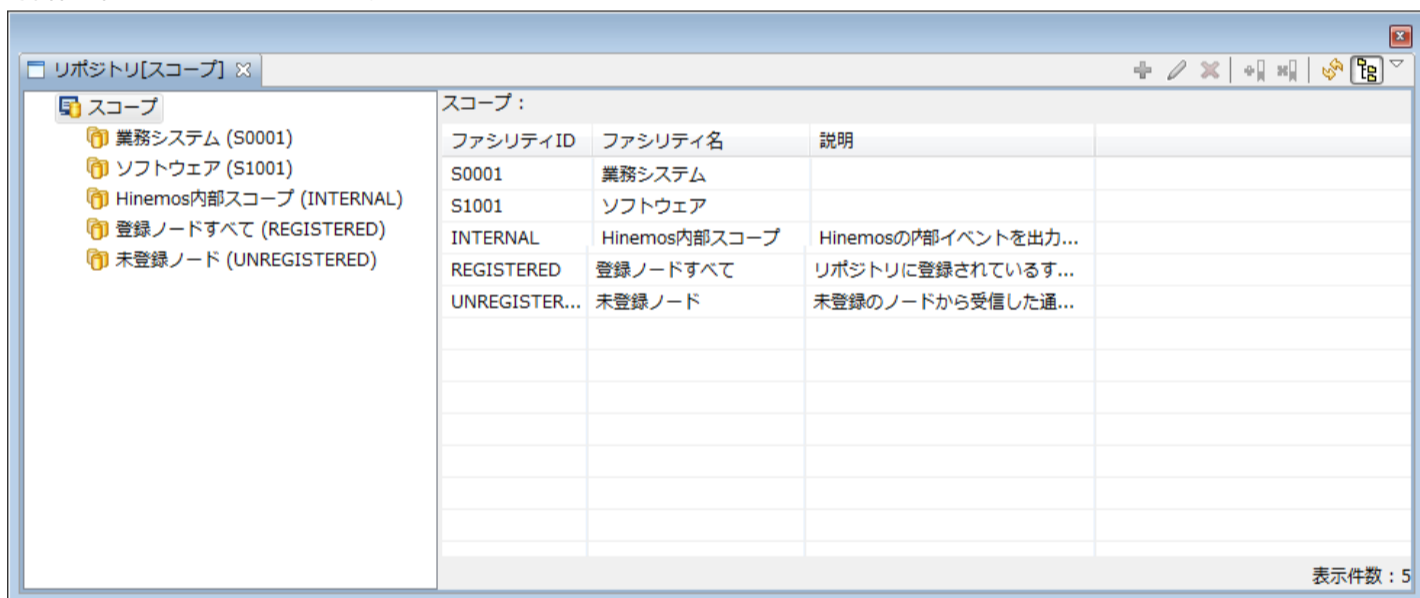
リポジトリ[スコープ]

スコープ
業務システム (S0001)
ソフトウェア (S1001)
Hinemos内部スコープ (INTERNAL)
登録ノードすべて (REGISTERED)
未登録ノード (UNREGISTERED)

スコープ：

| ファシリティID | ファシリティ名 | 説明 |
|---|---|---|
| S0001 | 業務システム | |
| S1001 | ソフトウェア | |
| INTERNAL | Hinemos内部スコープ | Hinemosの内部イベントを出力... |
| REGISTERED | 登録ノードすべて | リポジトリに登録されているす... |
| UNREGISTER... | 未登録ノード | 未登録のノードから受信した通... |

表示件数：5